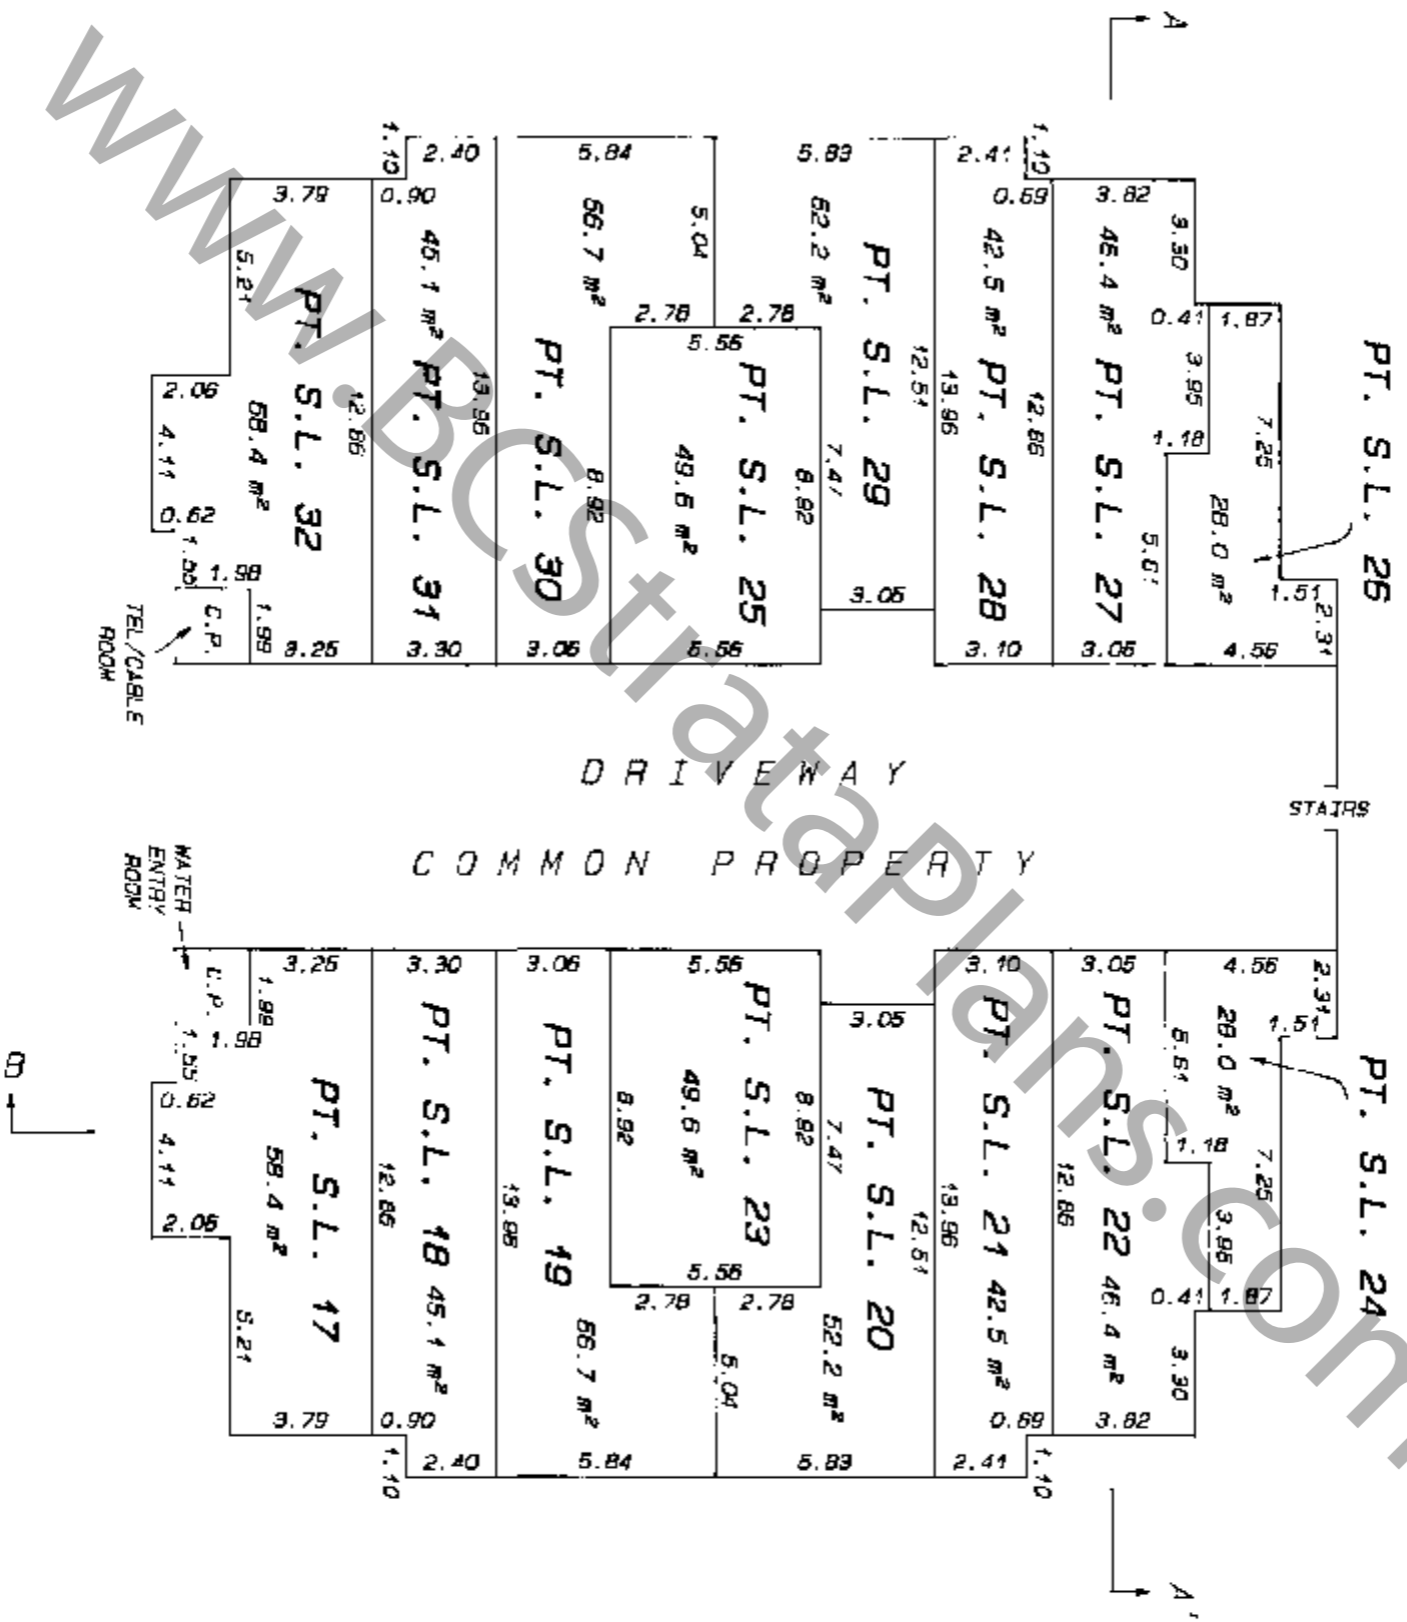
A

1.10 2.40 5.84 5.83 2.41 1.10
3.79 0.90 0.69 3.82
5.21 45.1 m² 66.7 m² 5.04 52.2 m² 42.5 m² 46.4 m² 3.30
PT. S.L. 32 PT. S.L. 31 PT. S.L. 30 2.78 2.78 PT. S.L. 29 PT. S.L. 28 PT. S.L. 27 0.41 1.87
5.56
PT. S.L. 25
2.06 12.86 13.96 12.51 13.96 12.86 3.95
4.11 58.4 m² 8.92 49.6 m² 8.92 7.47 1.18 7.25 PT. S.L. 26
0.62 5.61 28.0 m²
1.55 1.98 3.05 1.51 2.31
C.P. 1.99 3.25 3.30 3.06 5.56 3.10 3.05 4.56
TEL/CABLE ROOM

D R I V E W A Y

STAIRS

C O M M O N P R O P E R T Y

WATER ENTRY ROOM

3.25 3.30 3.06 5.56 3.10 3.05 4.56
C.P. 1.99 2.31
1.55 1.98 3.05 28.0 m² 1.51
0.62 PT. S.L. 18 PT. S.L. 19 PT. S.L. 23 PT. S.L. 21 PT. S.L. 22 5.61 PT. S.L. 24
4.11 PT. S.L. 17 8.92 49.6 m² 8.92 7.47 PT. S.L. 20 1.18 7.25
58.4 m² 12.86 13.96 12.51 13.96 12.86 3.95
2.06 5.56
2.78 2.78 0.41 1.87
5.21 45.1 m² 66.7 m² 5.04 52.2 m² 42.5 m² 46.4 m² 3.30
3.79 0.90 0.69 3.82
1.10 2.40 5.84 5.83 2.41 1.10

B

A

www.BCStrataPlans.com